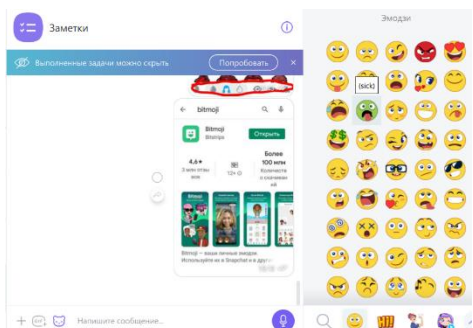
Заметки

Выполненные задачи можно скрыть

Попробовать

bitmoji

Bitmoji

Bitstrips

Открыть

4,6★

12+

Более 100 млн

Количество скачиваний

Bitmoji – ваше личное эмодзи. Используйте их в Snapchat и в друг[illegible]

Напишите сообщение...

Эмодзи

(sick)